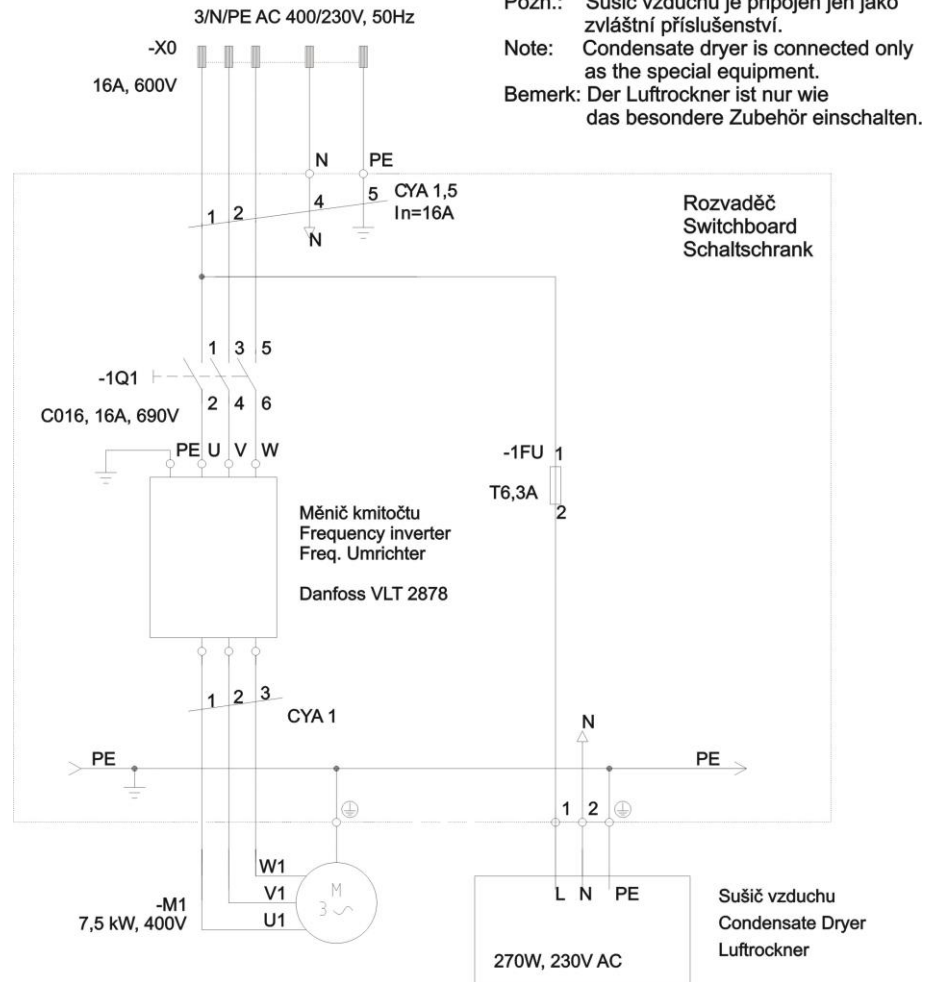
3/N/PE AC 400/230V, 50Hz

Pozn.: Sušič vzduchu je připojen jen jako zvláštní příslušenství.
Note: Condensate dryer is connected only as the special equipment.
Bemerk: Der Luftrockner ist nur wie das besondere Zubehör einschalten.

-X0
16A, 600V

N PE
1 2 4 5 CYA 1,5
In=16A
N

Rozvaděč
Switchboard
Schaltschrank

1 3 5
-1Q1
2 4 6
C016, 16A, 690V

PE U V W

-1FU 1
T6,3A
2

Měnič kmitočtu
Frequency inverter
Freq. Umrichter

Danfoss VLT 2878

1 2 3
CYA 1

N

PE
PE

1 2

W1
V1
U1
-M1
7,5 kW, 400V
M
3 ~

L N PE
270W, 230V AC

Sušič vzduchu
Condensate Dryer
Luftrockner